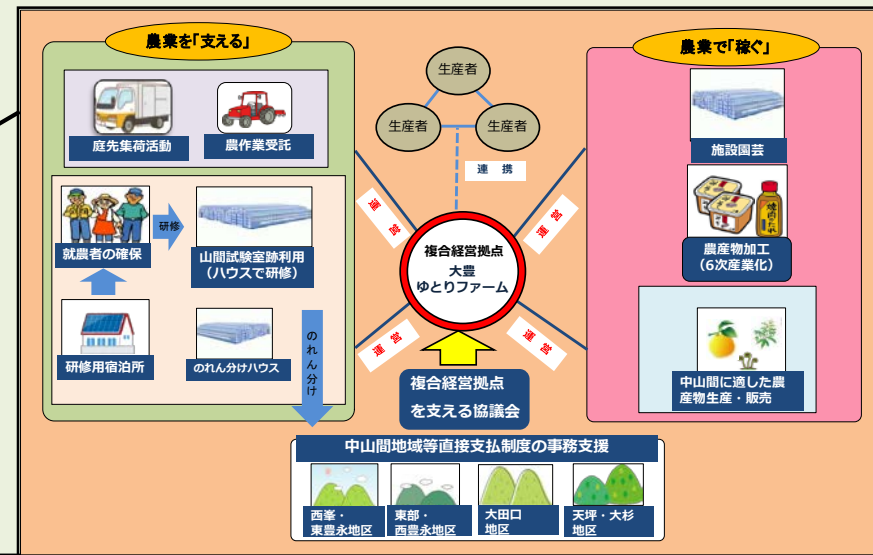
農業を「支える」

庭先集荷活動

農作業受託

就農者の確保

研修

山間試験室跡利用
（ハウスで研修）

研修用宿泊所

のれん分けハウス

のれん分け

生産者

生産者

生産者

連　携

運営

運営

運営

運営

複合経営拠点
大豊
ゆとりファーム

複合経営拠点
を支える協議会

農業で「稼ぐ」

施設園芸

農産物加工
（6次産業化）

中山間に適した農産物生産・販売

中山間地域等直接支払制度の事務支援

西峯・
東豊永地区

東部・
西豊永地区

大田口
地区

天坪・大杉
地区